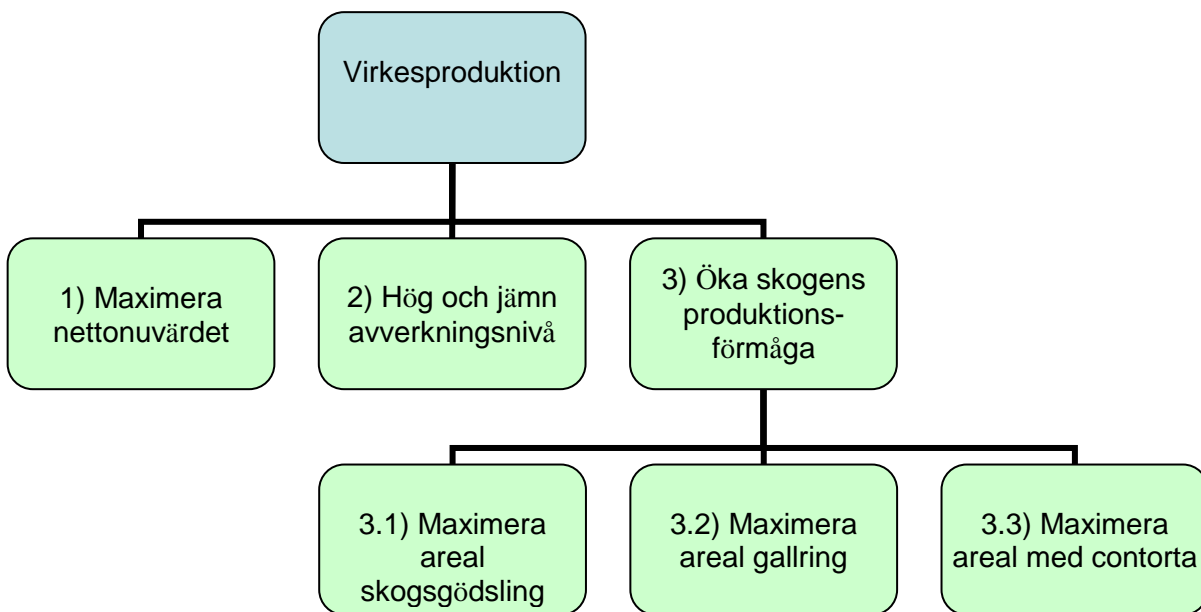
Virkesproduktion

1) Maximera nettonuvärdet

2) Hög och jämn avverkningsnivå

3) Öka skogens produktions-förmåga

3.1) Maximera areal skogsgödsling

3.2) Maximera areal gallring

3.3) Maximera areal med contorta